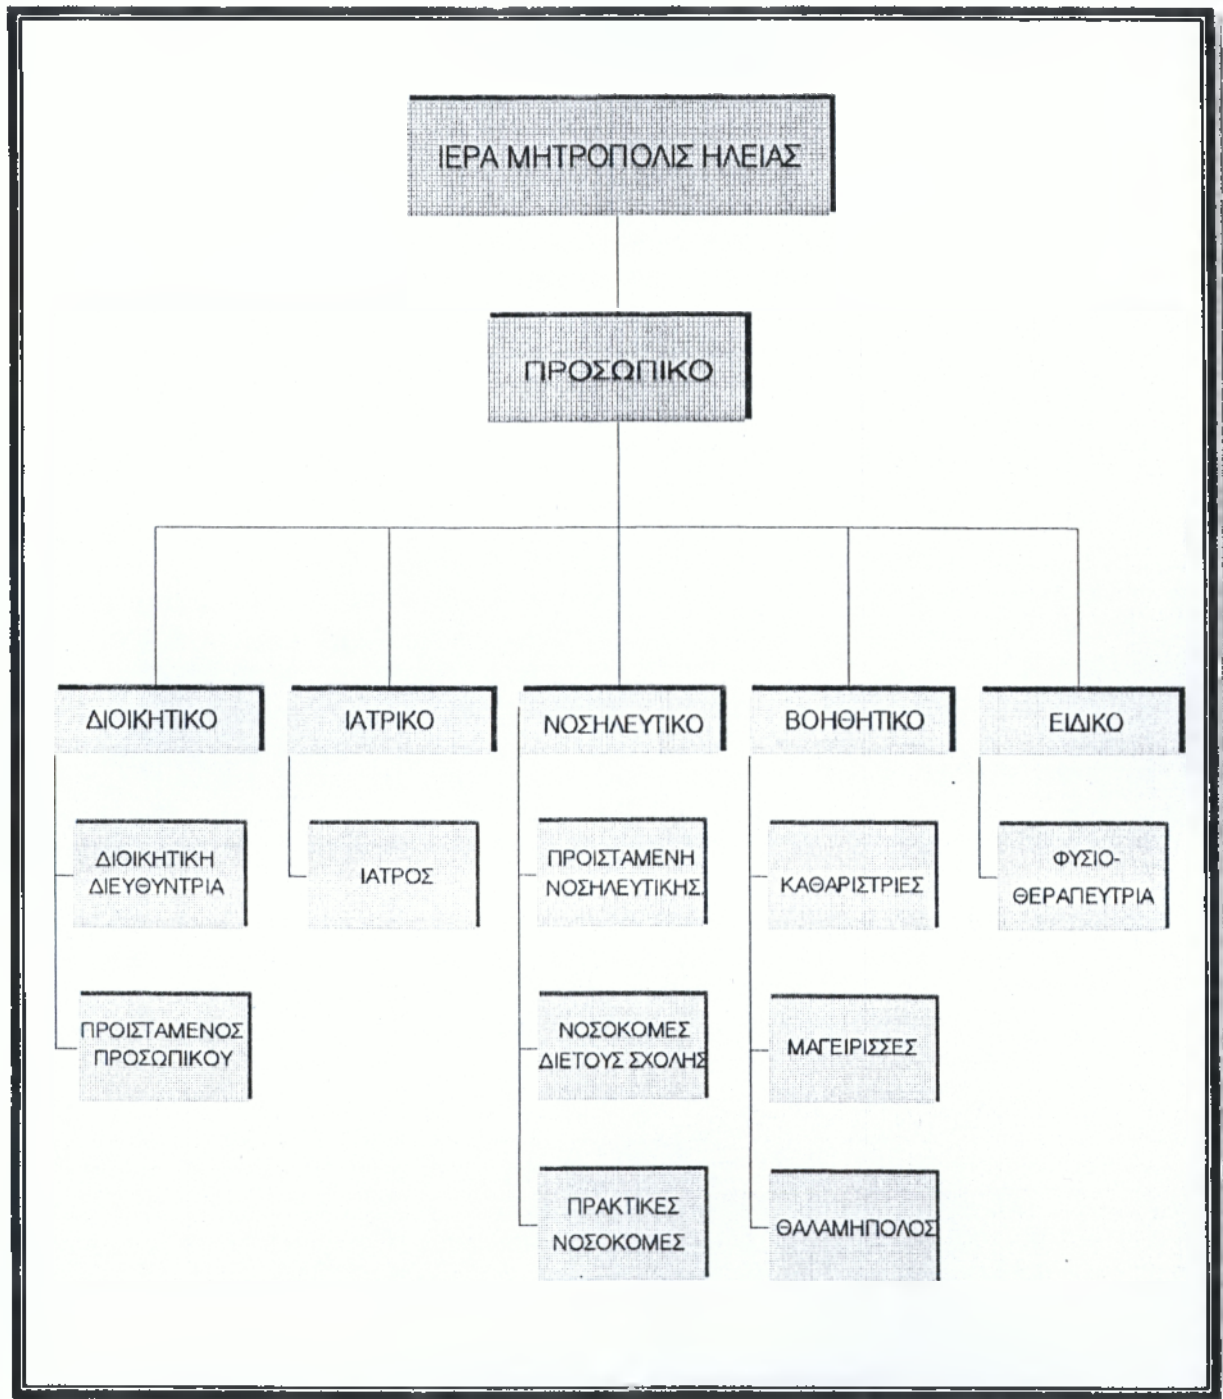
ΙΕΡΑ ΜΗΤΡΟΠΟΛΙΣ ΗΛΕΙΑΣ

ΠΡΟΣΩΠΙΚΟ

ΔΙΟΙΚΗΤΙΚΟ

ΔΙΟΙΚΗΤΙΚΗ ΔΙΕΥΘΥΝΤΡΙΑ

ΠΡΟΙΣΤΑΜΕΝΟΣ ΠΡΟΣΩΠΙΚΟΥ

ΙΑΤΡΙΚΟ

ΙΑΤΡΟΣ

ΝΟΣΗΛΕΥΤΙΚΟ

ΠΡΟΙΣΤΑΜΕΝΗ ΝΟΣΗΛΕΥΤΙΚΗΣ

ΝΟΣΟΚΟΜΕΣ ΔΙΕΤΟΥΣ ΣΧΟΛΗΣ

ΠΡΑΚΤΙΚΕΣ ΝΟΣΟΚΟΜΕΣ

ΒΟΗΘΗΤΙΚΟ

ΚΑΘΑΡΙΣΤΡΙΕΣ

ΜΑΓΕΙΡΙΣΣΕΣ

ΘΑΛΑΜΗΠΟΛΟΣ

ΕΙΔΙΚΟ

ΦΥΣΙΟΘΕΡΑΠΕΥΤΡΙΑ